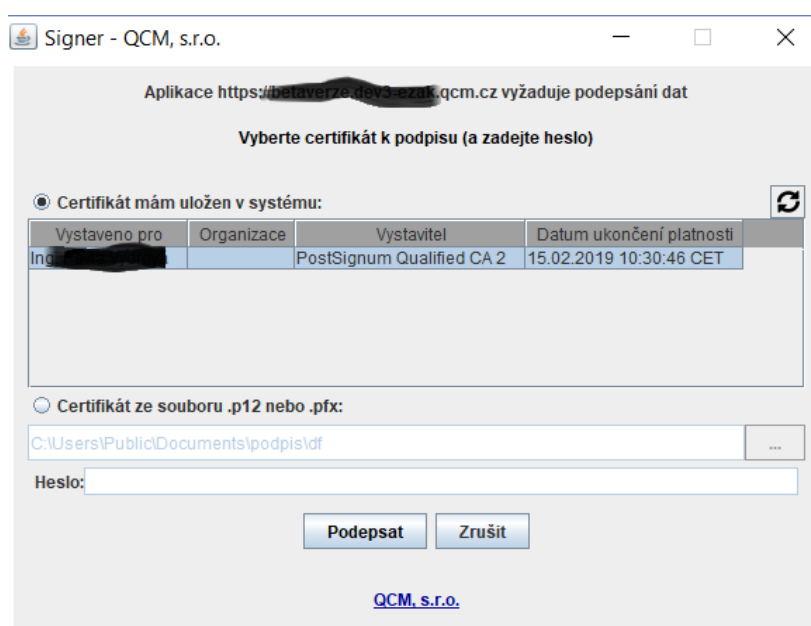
Signer - QCM, s.r.o.

Aplikace https://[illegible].qcm.cz vyžaduje podepsání dat

Vyberte certifikát k podpisu (a zadejte heslo)

Certifikát mám uložen v systému:

| Vystaveno pro | Organizace | Vystavitel | Datum ukončení platnosti |
|---|---|---|---|
| Ing. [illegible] | | PostSignum Qualified CA 2 | 15.02.2019 10:30:46 CET |

Certifikát ze souboru .p12 nebo .pfx:

C:\Users\Public\Documents\podpis\df

...

Heslo:

Podepsat

Zrušit

QCM, s.r.o.